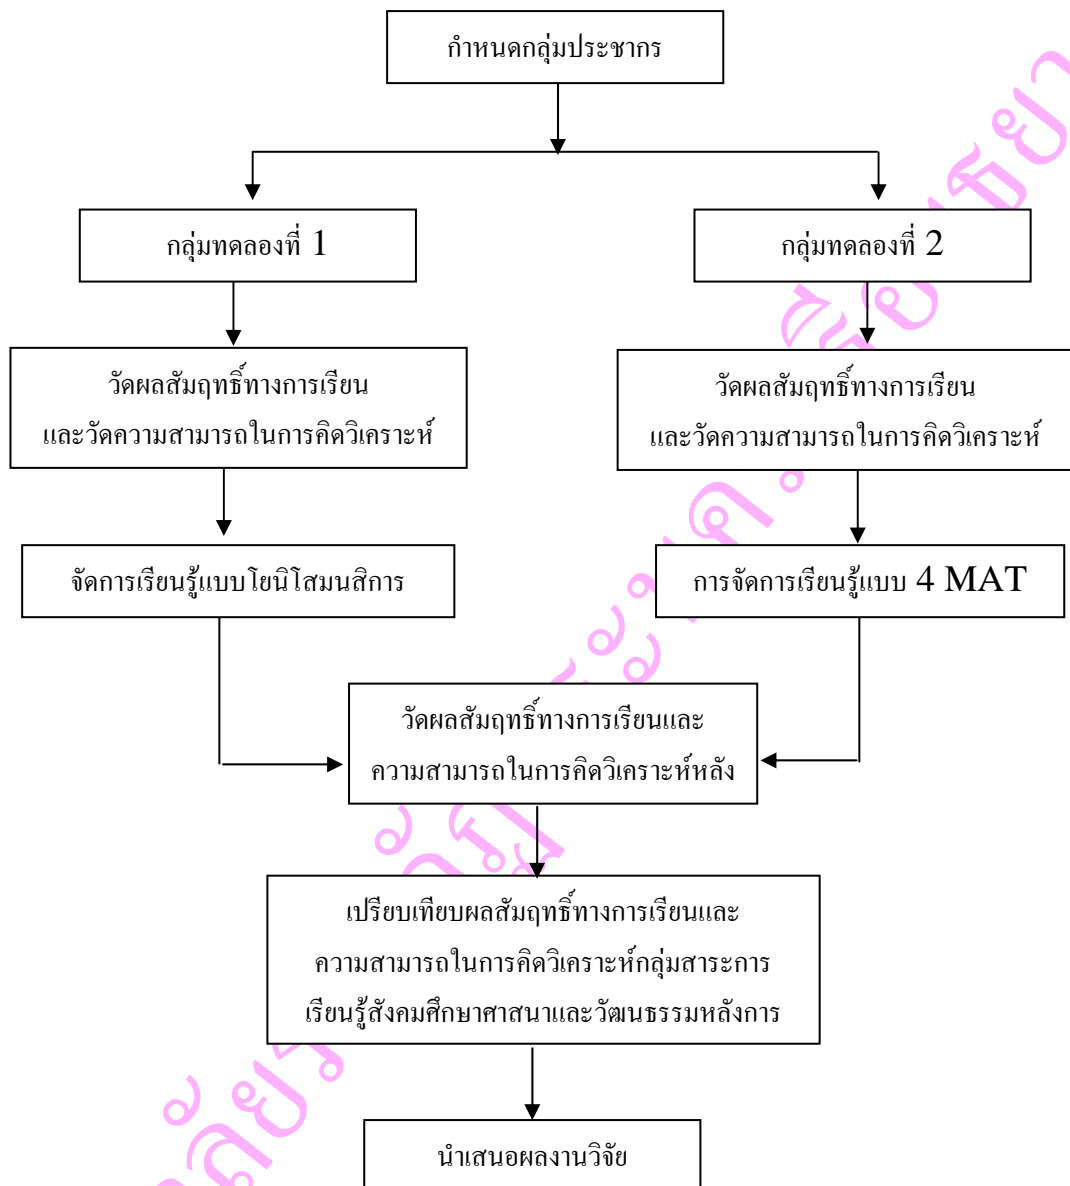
กำหนดกลุ่มประชากร

กลุ่มทดลองที่ 1

กลุ่มทดลองที่ 2

วัดผลสัมฤทธิ์ทางการเรียน และวัดความสามารถในการคิดวิเคราะห์

วัดผลสัมฤทธิ์ทางการเรียน และวัดความสามารถในการคิดวิเคราะห์

จัดการเรียนรู้แบบโยนิโสมนสิการ

การจัดการเรียนรู้แบบ 4 MAT

วัดผลสัมฤทธิ์ทางการเรียนและ ความสามารถในการคิดวิเคราะห์หลัง

เปรียบเทียบผลสัมฤทธิ์ทางการเรียนและ ความสามารถในการคิดวิเคราะห์กลุ่มสาระการ เรียนรู้สังคมศึกษาศาสนาและวัฒนธรรมหลังการ

นำเสนอผลงานวิจัย